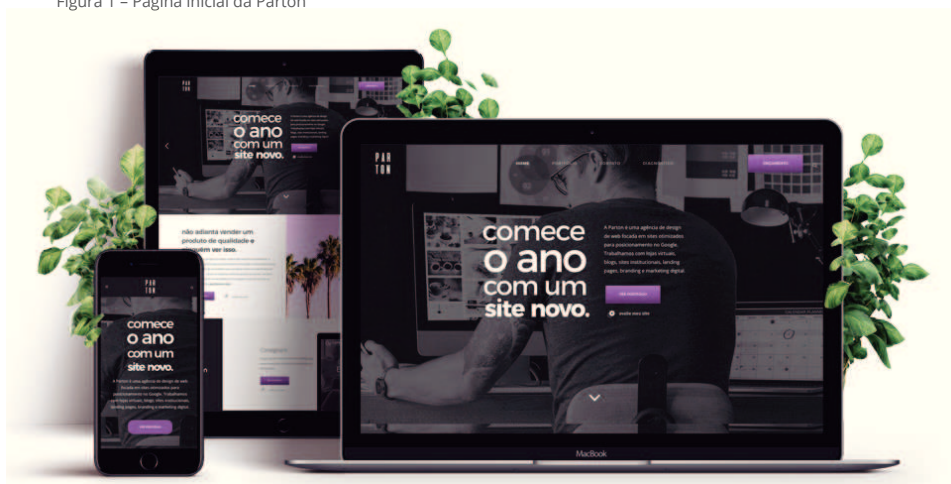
Figura 1 – Página inicial da Parton

PAR
TON

comece
o ano
com um
site novo.

não adianta vender um produto de qualidade e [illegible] ver isso.

PAR
TON

HOME

comece
o ano
com um
site novo.

A Parton é uma agência de design de web focada em sites otimizados para posicionamento no Google. Trabalhamos com lojas virtuais, blogs, sites institucionais, landing pages, branding e marketing digital.

PAR
TON

comece
o ano
com um
site novo.

A Parton é uma agência de design de web focada em sites otimizados para posicionamento no Google. Trabalhamos com lojas virtuais, blogs, sites institucionais, landing pages, branding e marketing digital.

MacBook